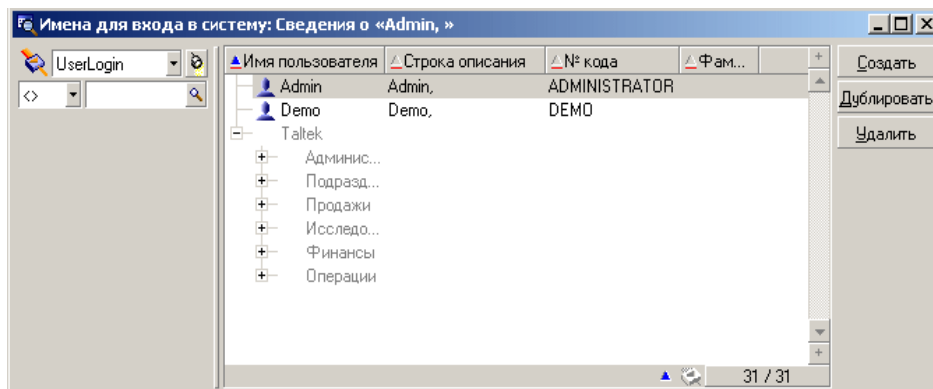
Имена для входа в систему: Сведения о «Admin, »

UserLogin

<>

| Имя пользователя | Строка описания | № кода | Фам... |
|---|---|---|---|
| Admin | Admin, | ADMINISTRATOR | |
| Demo | Demo, | DEMO | |

Taltek
Админис...
Подразд...
Продажи
Исследо...
Финансы
Операции

31 / 31

Создать
Дублировать
Удалить